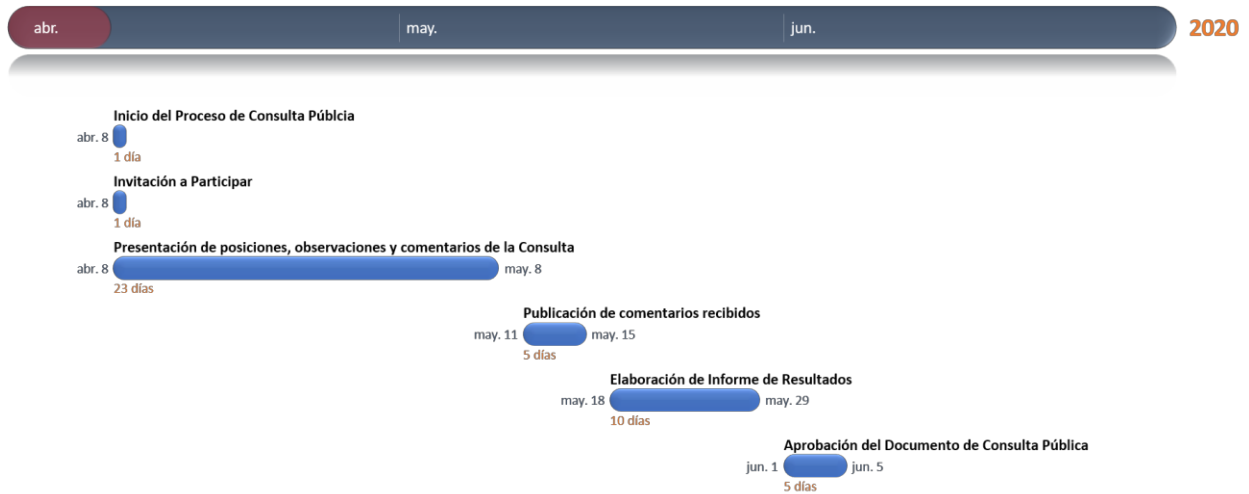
abr.
may.
jun.
2020

Inicio del Proceso de Consulta Públcia
abr. 8
1 día

Invitación a Participar
abr. 8
1 día

Presentación de posiciones, observaciones y comentarios de la Consulta
abr. 8
may. 8
23 días

Publicación de comentarios recibidos
may. 11
may. 15
5 días

Elaboración de Informe de Resultados
may. 18
may. 29
10 días

Aprobación del Documento de Consulta Pública
jun. 1
jun. 5
5 días